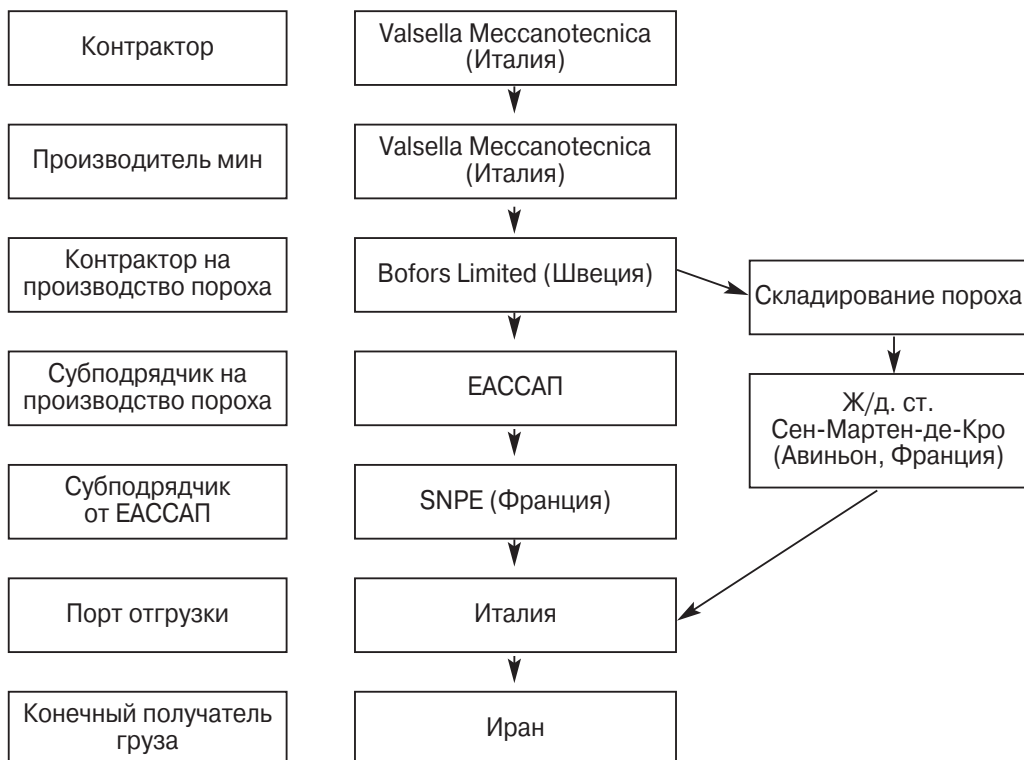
Контрактор

Valsella Meccanotecnica (Италия)

Производитель мин

Valsella Meccanotecnica (Италия)

Контрактор на производство пороха

Bofors Limited (Швеция)

Складирование пороха

Субподрядчик на производство пороха

ЕАССАП

Ж/д. ст. Сен-Мартен-де-Кро (Авиньон, Франция)

Субподрядчик от ЕАССАП

SNPE (Франция)

Порт отгрузки

Италия

Конечный получатель груза

Иран